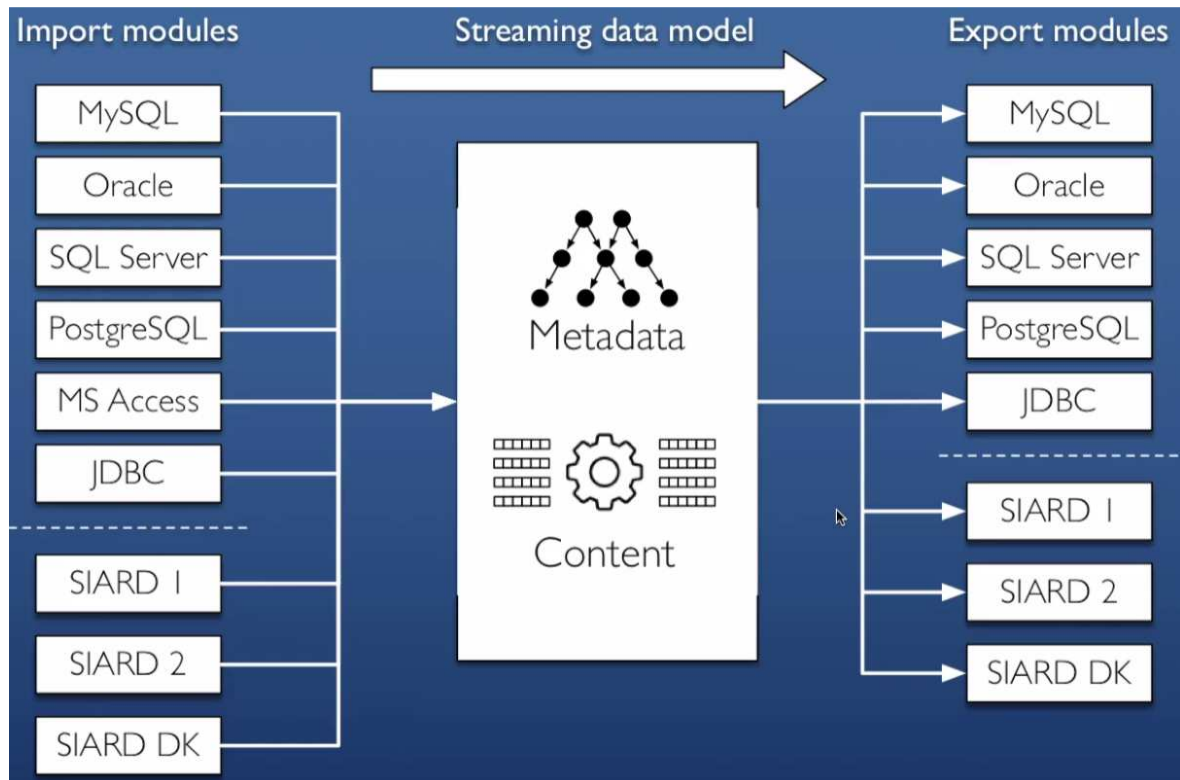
Import modules

Streaming data model

Export modules

MySQL
Oracle
SQL Server
PostgreSQL
MS Access
JDBC
SIARD 1
SIARD 2
SIARD DK

Metadata

Content

MySQL
Oracle
SQL Server
PostgreSQL
JDBC
SIARD 1
SIARD 2
SIARD DK